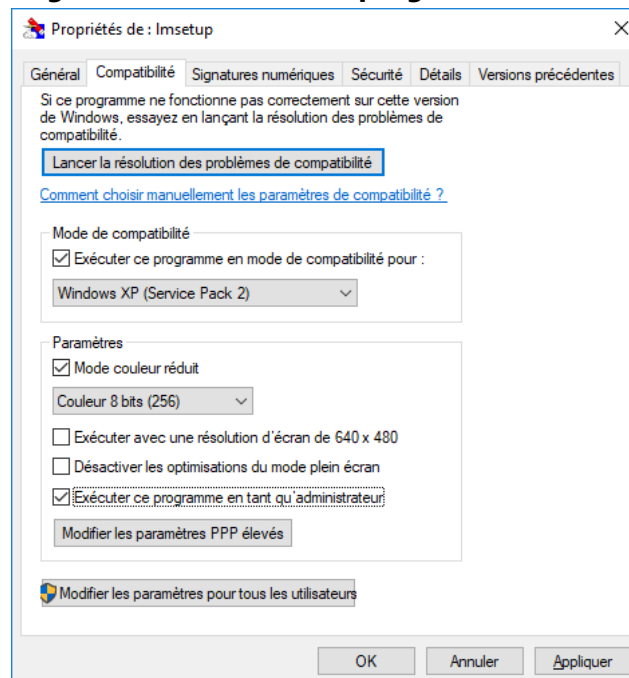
Propriétés de : Imsetup

×

Général | Compatibilité | Signatures numériques | Sécurité | Détails | Versions précédentes

Si ce programme ne fonctionne pas correctement sur cette version de Windows, essayez en lançant la résolution des problèmes de compatibilité.

Lancer la résolution des problèmes de compatibilité

Comment choisir manuellement les paramètres de compatibilité ?

Mode de compatibilité

☑ Exécuter ce programme en mode de compatibilité pour :

Windows XP (Service Pack 2)

Paramètres

☑ Mode couleur réduit

Couleur 8 bits (256)

☐ Exécuter avec une résolution d'écran de 640 x 480

☐ Désactiver les optimisations du mode plein écran

☑ Exécuter ce programme en tant qu'administrateur

Modifier les paramètres PPP élevés

Modifier les paramètres pour tous les utilisateurs

OK | Annuler | Appliquer